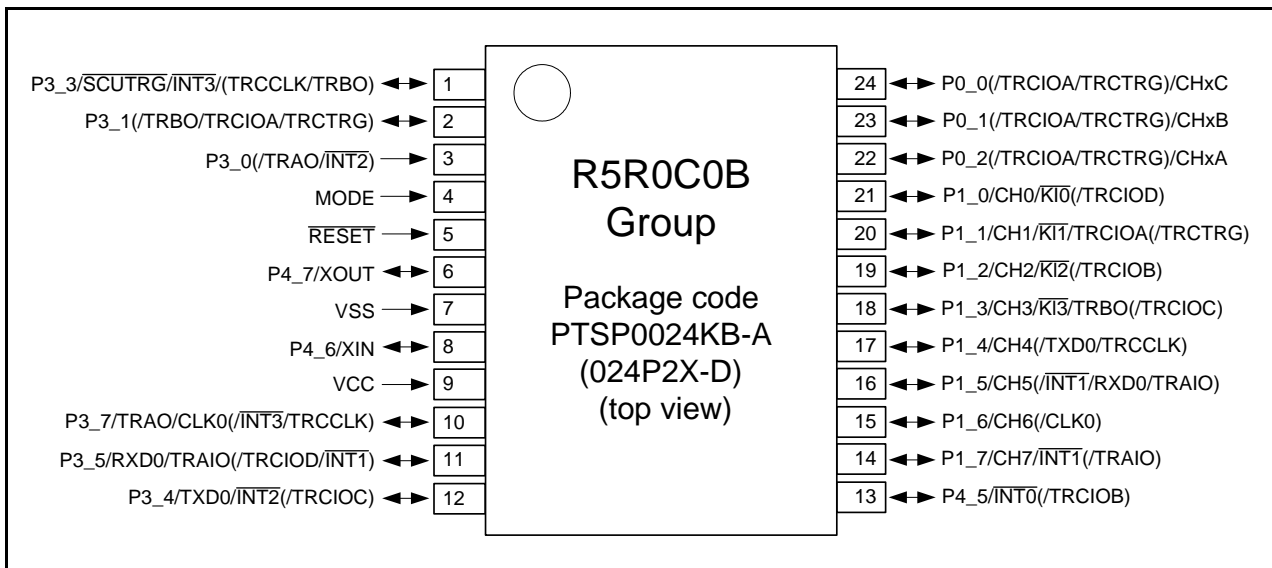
P3_3/$\overline{SCUTRG}$/$\overline{INT3}$/(TRCCLK/TRBO) 1
P3_1(/TRBO/TRCIOA/TRCTRG) 2
P3_0(/TRAO/$\overline{INT2}$) 3
MODE 4
$\overline{RESET}$ 5
P4_7/XOUT 6
VSS 7
P4_6/XIN 8
VCC 9
P3_7/TRAO/CLK0(/$\overline{INT3}$/TRCCLK) 10
P3_5/RXD0/TRAIO(/TRCIOD/$\overline{INT1}$) 11
P3_4/TXD0/$\overline{INT2}$(/TRCIOC) 12

R5R0C0B
Group

Package code
PTSP0024KB-A
(024P2X-D)
(top view)

24 P0_0(/TRCIOA/TRCTRG)/CHxC
23 P0_1(/TRCIOA/TRCTRG)/CHxB
22 P0_2(/TRCIOA/TRCTRG)/CHxA
21 P1_0/CH0/$\overline{KI0}$(/TRCIOD)
20 P1_1/CH1/$\overline{KI1}$/TRCIOA(/TRCTRG)
19 P1_2/CH2/$\overline{KI2}$(/TRCIOB)
18 P1_3/CH3/$\overline{KI3}$/TRBO(/TRCIOC)
17 P1_4/CH4(/TXD0/TRCCLK)
16 P1_5/CH5(/$\overline{INT1}$/RXD0/TRAIO)
15 P1_6/CH6(/CLK0)
14 P1_7/CH7/$\overline{INT1}$(/TRAIO)
13 P4_5/$\overline{INT0}$(/TRCIOB)